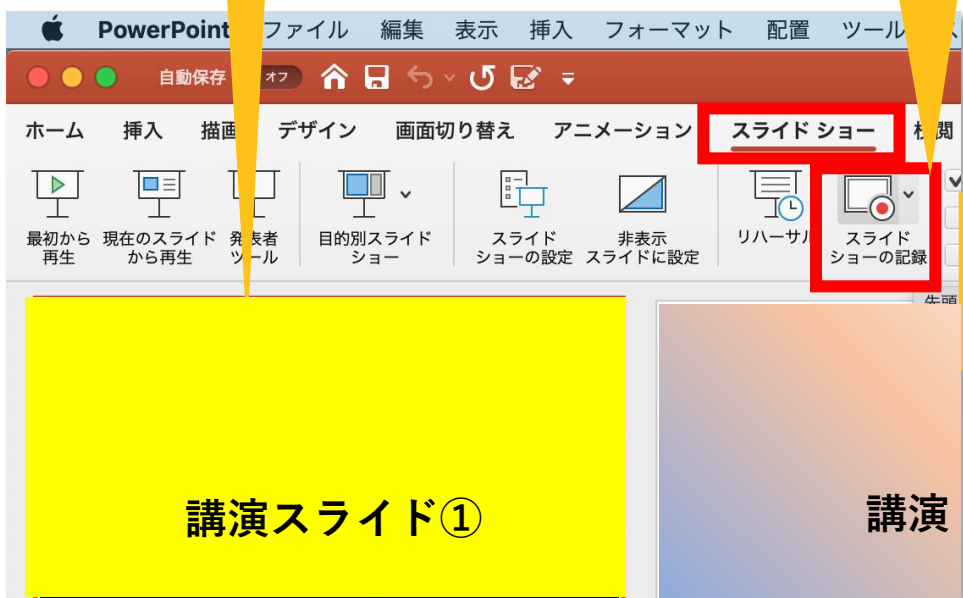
PowerPoint ファイル 編集 表示 挿入 フォーマット 配置 ツール

自動保存 オフ

ホーム 挿入 描画 デザイン 画面切り替え アニメーション スライド ショー 校閲

最初から再生
現在のスライドから再生
発表者ツール
目的別スライドショー
スライドショーの設定
非表示スライドに設定
リハーサル
スライドショーの記録

先頭

講演スライド①

講演